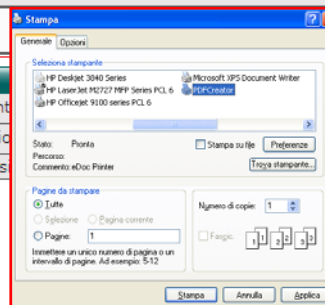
Stampa

Generale | Opzioni

Seleziona stampante

HP Deskjet 3040 Series
HP LaserJet M2727 MFP Series PCL 6
HP Officejet 9100 series PCL 6
Microsoft XPS Document Writer
PDFCreator

Stato: Pronta
Percorso:
Commento: eDoc Printer

Stampa su file
Preferenze
Trova stampante...

Pagine da stampare
Tutte
Selezione
Pagina corrente
Pagine: 1

Immettere un unico numero di pagina o un intervallo di pagine. Ad esempio: 5-12

Numero di copie: 1

Fascic.

Stampa
Annulla
Applica